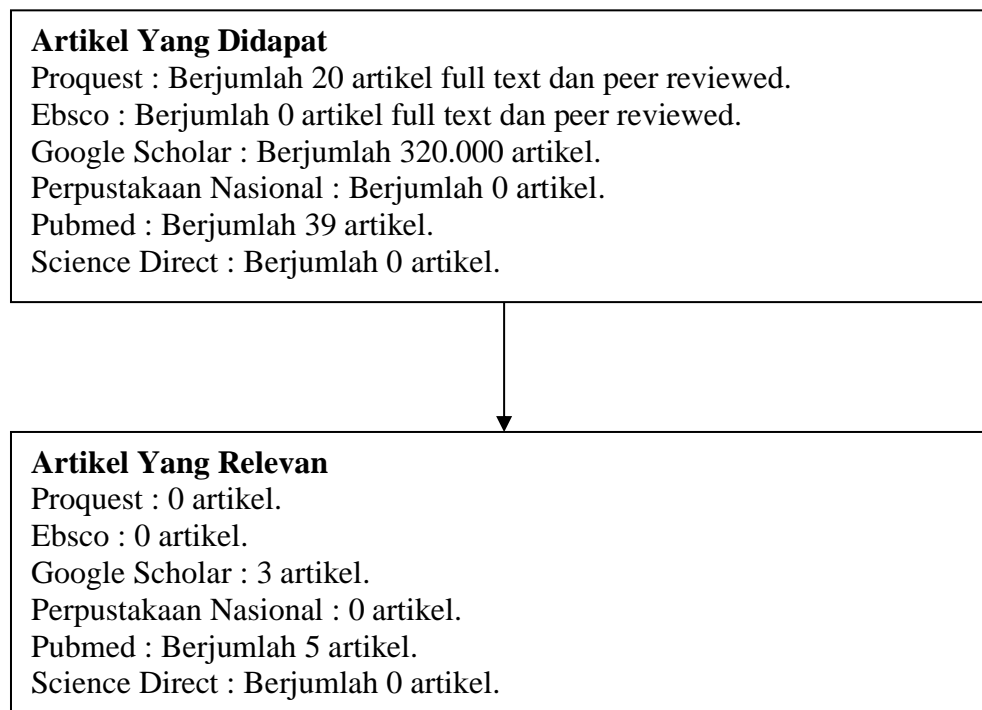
**Artikel Yang Didapat**
Proquest : Berjumlah 20 artikel full text dan peer reviewed.
Ebsco : Berjumlah 0 artikel full text dan peer reviewed.
Google Scholar : Berjumlah 320.000 artikel.
Perpustakaan Nasional : Berjumlah 0 artikel.
Pubmed : Berjumlah 39 artikel.
Science Direct : Berjumlah 0 artikel.

**Artikel Yang Relevan**
Proquest : 0 artikel.
Ebsco : 0 artikel.
Google Scholar : 3 artikel.
Perpustakaan Nasional : 0 artikel.
Pubmed : Berjumlah 5 artikel.
Science Direct : Berjumlah 0 artikel.